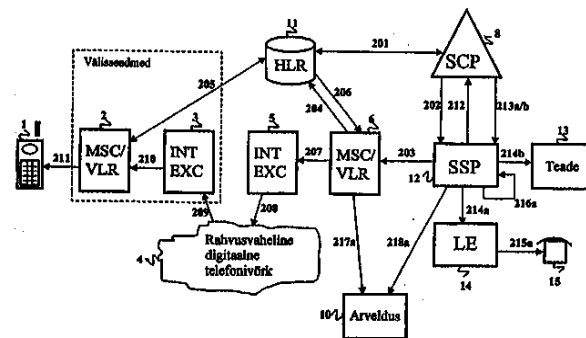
Välisseadmed

1
2
MSC/
VLR
3
INT
EXC
211
210
205
209

11
HLR
201
204
206

8
SCP
202
212
213a/b

5
INT
EXC
207
208

6
MSC/
VLR
203

12
SSP
214b
216a
214a

13
Teade

LE
14
215a
15

Rahvusvaheline
digitaalne
telefonivõrk
4

217a
218a
10
Arveldus